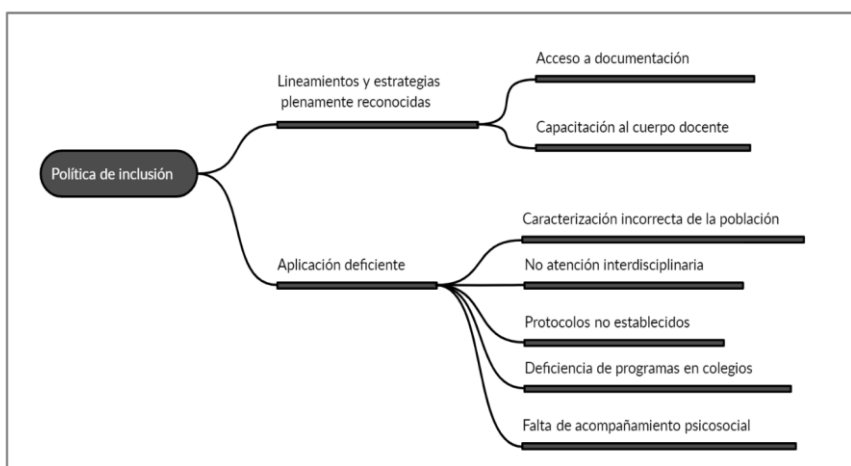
Política de inclusión

Lineamientos y estrategias plenamente reconocidas

Acceso a documentación

Capacitación al cuerpo docente

Aplicación deficiente

Caracterización incorrecta de la población

No atención interdisciplinaria

Protocolos no establecidos

Deficiencia de programas en colegios

Falta de acompañamiento psicosocial